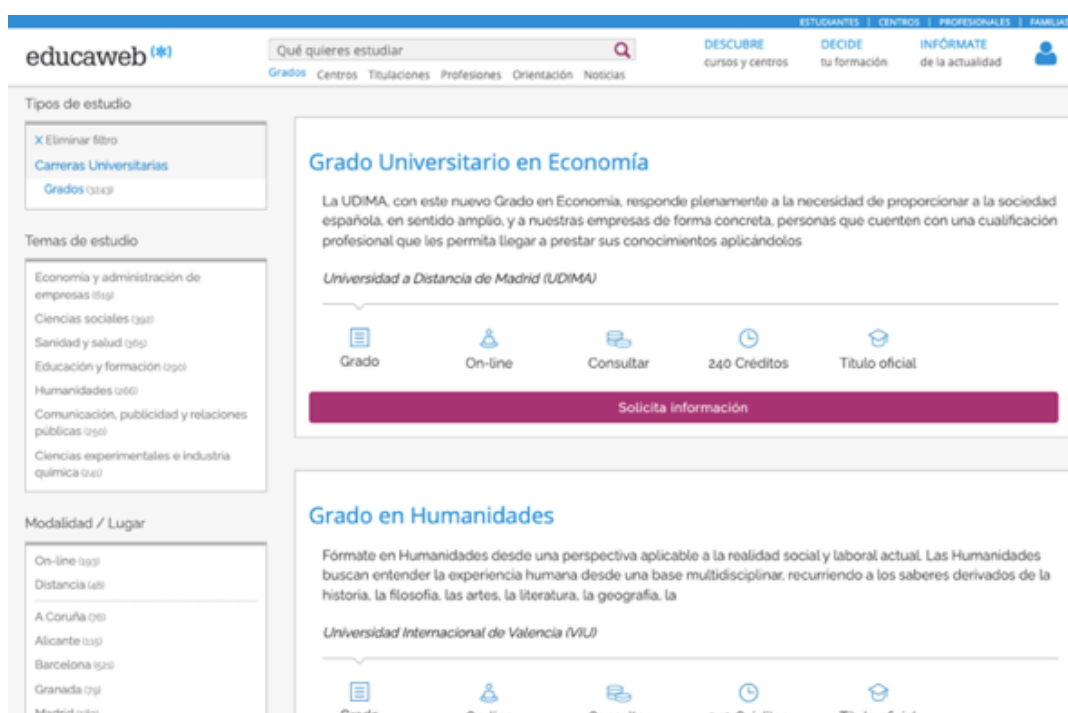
ESTUDIANTES | CENTROS | PROFESIONALES | FAMILIAS

educaweb (*)

Qué quieres estudiar

Grados Centros Titulaciones Profesiones Orientación Noticias

DESCUBRE cursos y centros

DECIDE tu formación

INFÓRMATE de la actualidad

Tipos de estudio

X Eliminar filtro

Carreras Universitarias

Grados (3243)

Temas de estudio

Economía y administración de empresas (819)

Ciencias sociales (392)

Sanidad y salud (365)

Educación y formación (290)

Humanidades (266)

Comunicación, publicidad y relaciones públicas (250)

Ciencias experimentales e industria química (241)

Modalidad / Lugar

On-line (193)

Distancia (48)

A Coruña (76)

Alicante (115)

Barcelona (521)

Granada (79)

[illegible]

Grado Universitario en Economía

La UDIMA, con este nuevo Grado en Economía, responde plenamente a la necesidad de proporcionar a la sociedad española, en sentido amplio, y a nuestras empresas de forma concreta, personas que cuenten con una cualificación profesional que les permita llegar a prestar sus conocimientos aplicándolos

Universidad a Distancia de Madrid (UDIMA)

Grado

On-line

Consultar

240 Créditos

Título oficial

Solicita información

Grado en Humanidades

Fórmate en Humanidades desde una perspectiva aplicable a la realidad social y laboral actual. Las Humanidades buscan entender la experiencia humana desde una base multidisciplinar, recurriendo a los saberes derivados de la historia, la filosofía, las artes, la literatura, la geografía, la

Universidad Internacional de Valencia (VIU)

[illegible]